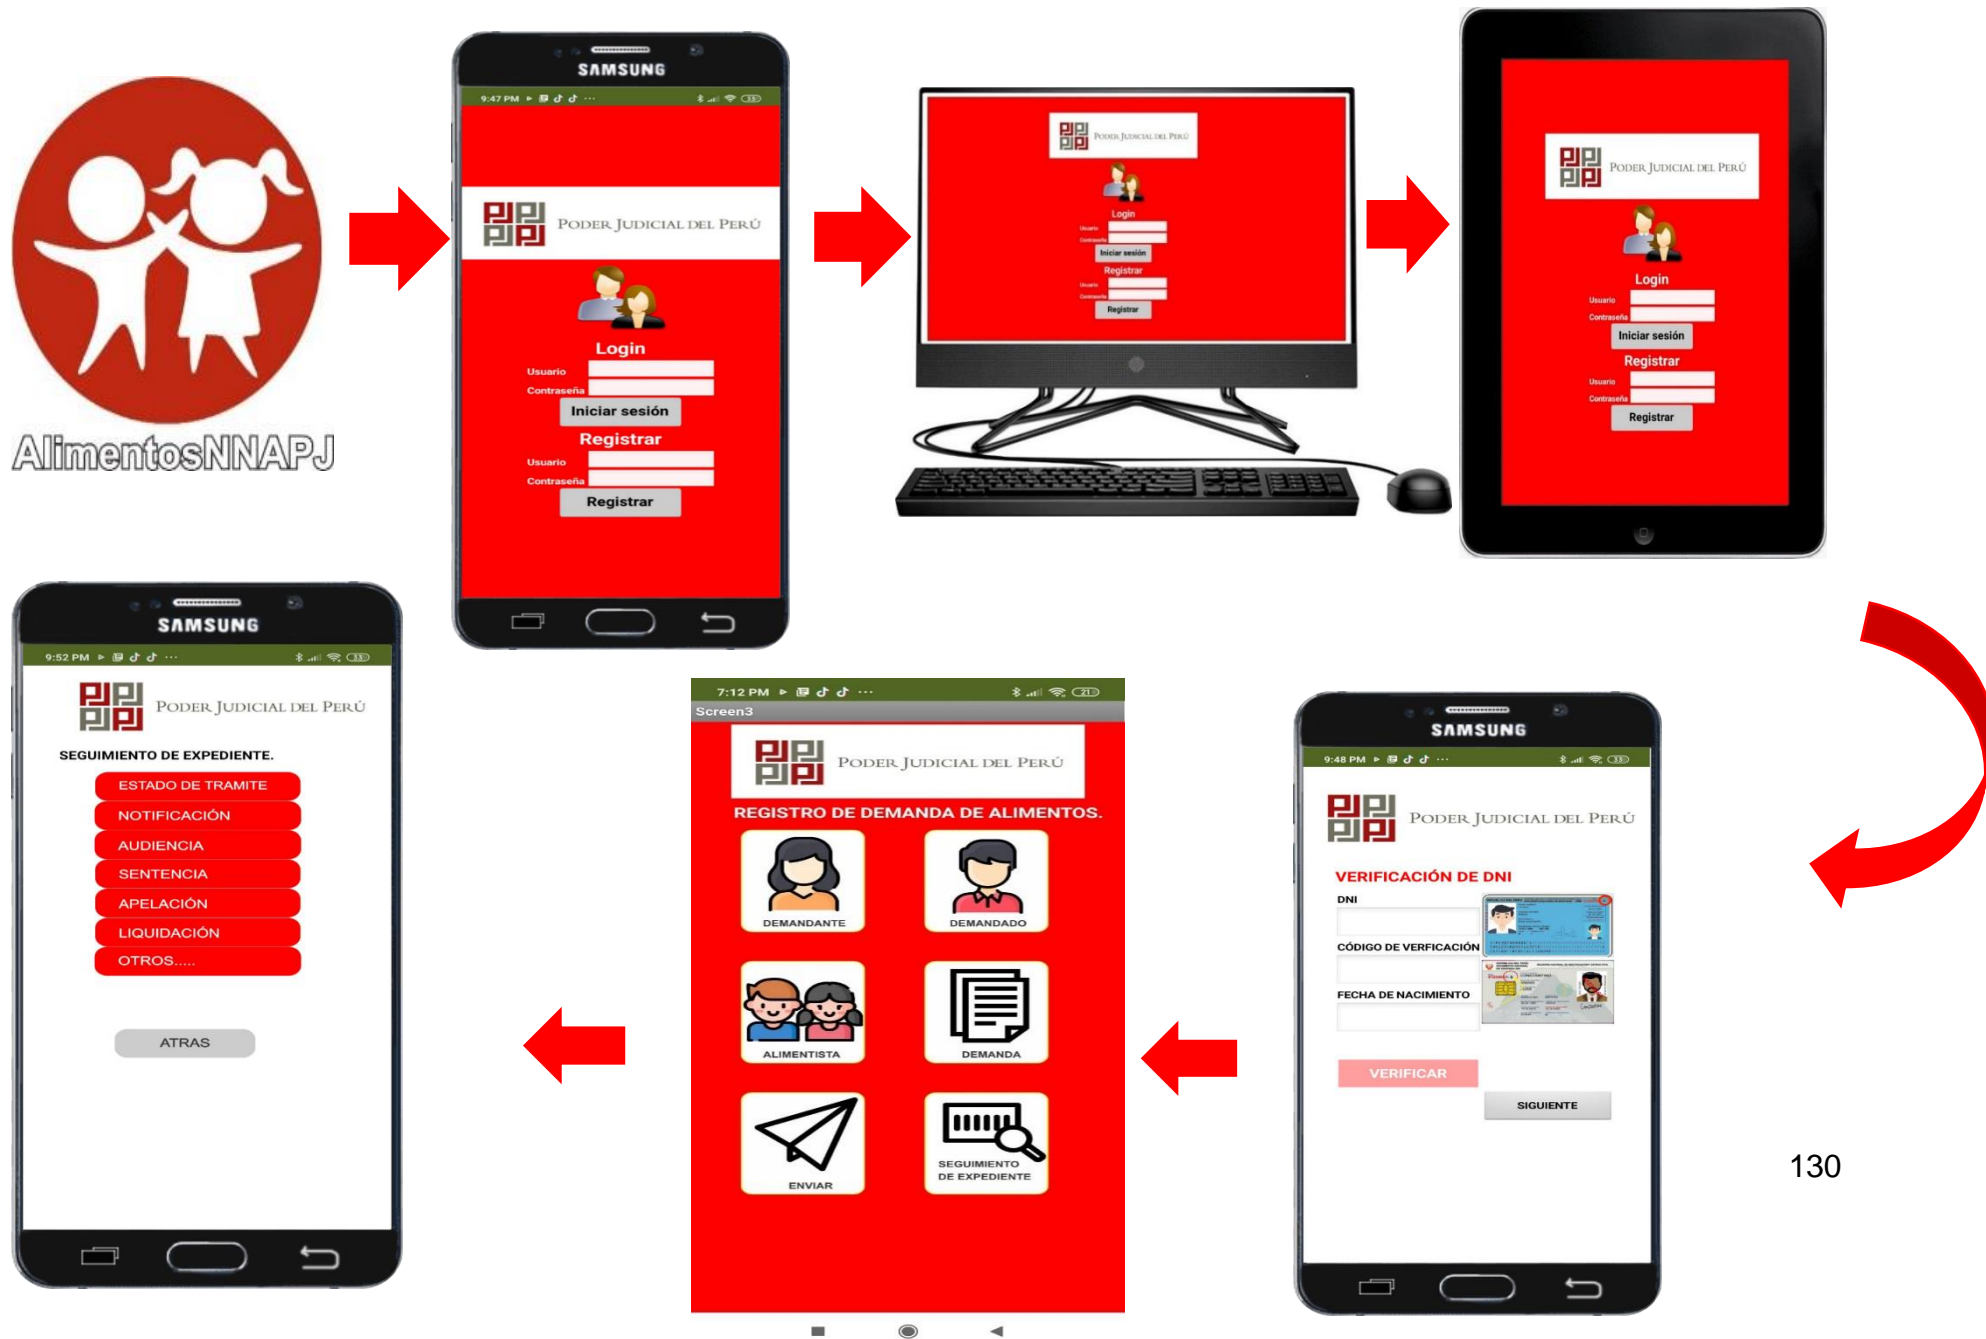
AlimentosNNAPJ

SAMSUNG
9:47 PM
PODER JUDICIAL DEL PERÚ
Login
Usuario
Contraseña
Iniciar sesión
Registrar
Usuario
Contraseña
Registrar

PODER JUDICIAL DEL PERÚ
Login
Usuario
Contraseña
Iniciar sesión
Registrar
Usuario
Contraseña
Registrar

PODER JUDICIAL DEL PERÚ
Login
Usuario
Contraseña
Iniciar sesión
Registrar
Usuario
Contraseña
Registrar

SAMSUNG
9:52 PM
PODER JUDICIAL DEL PERÚ
SEGUIMIENTO DE EXPEDIENTE.
ESTADO DE TRAMITE
NOTIFICACIÓN
AUDIENCIA
SENTENCIA
APELACIÓN
LIQUIDACIÓN
OTROS.....
ATRAS

7:12 PM
Screen3
PODER JUDICIAL DEL PERÚ
REGISTRO DE DEMANDA DE ALIMENTOS.
DEMANDANTE
DEMANDADO
ALIMENTISTA
DEMANDA
ENVIAR
SEGUIMIENTO DE EXPEDIENTE

SAMSUNG
9:48 PM
PODER JUDICIAL DEL PERÚ
VERIFICACIÓN DE DNI
DNI
CÓDIGO DE VERFICACIÓN
FECHA DE NACIMIENTO
VERIFICAR
SIGUIENTE

130